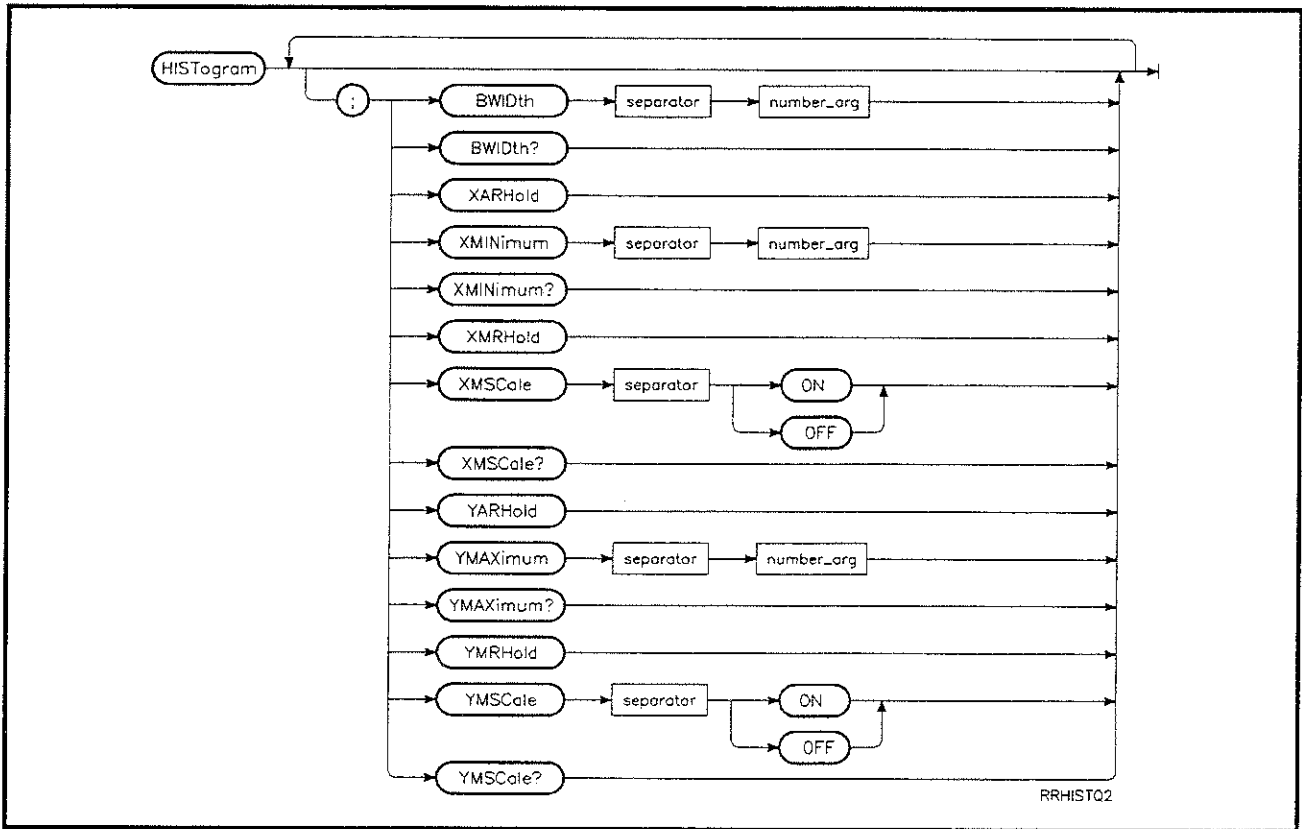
HISTogram

;

BWIDth separator number_arg

BWIDth?

XARHold

XMINimum separator number_arg

XMINimum?

XMRHold

XMSCale separator ON OFF

XMSCale?

YARHold

YMAXimum separator number_arg

YMAXimum?

YMRHold

YMSCale separator ON OFF

YMSCale?

RRHISTQ2